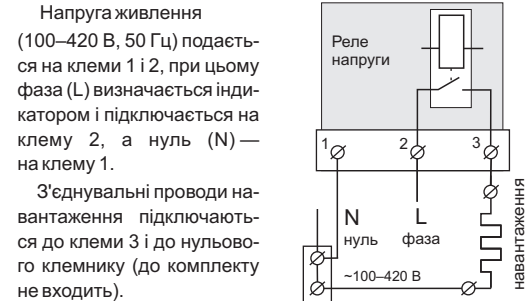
Напруга живлення (100–420 В, 50 Гц) подається на клеми 1 і 2, при цьому фаза (L) визначається індикатором і підключається на клему 2, а нуль (N) — на клему 1.

З'єднувальні проводи навантаження підключаються до клеми 3 і до нульового клемнику (до комплекту не входить).

Реле напруги

1
2
3

N
нуль
L
фаза
~100–420 В
навантаження